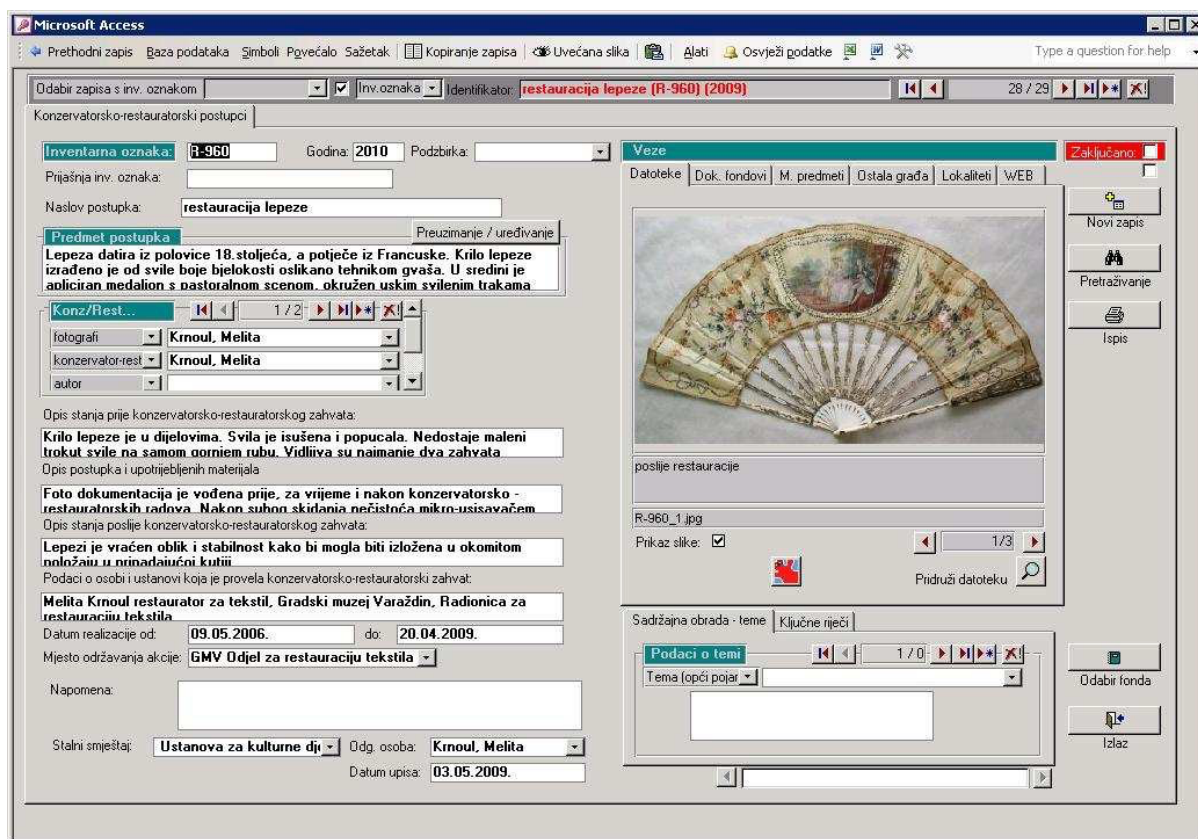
Microsoft Access

Prethodni zapis Baza podataka Simboli Povećalo Sažetak Kopiranje zapisa Uvećana slika Alati Osvježi podatke

Type a question for help

Odabir zapisa s inv. oznakom Inv.oznaka Identifikator: restauracija lepeze (R-960) (2009) 28 / 29

Konzervatorsko-restauratorski postupci

Inventarna oznaka: R-960 Godina: 2010 Podzbirka:

Prijašnja inv. oznaka:

Naslov postupka: restauracija lepeze

Predmet postupka

Preuzimanje / uređivanje

Lepeza datira iz polovice 18.stoljeća, a potječe iz Francuske. Krilo lepeze izrađeno je od svile boje bjelokosti oslikano tehnikom gvaša. U sredini je apliciran medalion s pastoralnom scenom, okružen uskim svilenim trakama

Konz/Rest... 1 / 2

fotografi Krnoul, Melita

konzervator-rest Krnoul, Melita

autor

Opis stanja prije konzervatorsko-restauratorskog zahvata:

Krilo lepeze je u dijelovima. Svila je isušena i popucala. Nedostaje maleni trokut svile na samom gornjem rubu. Vidljiva su najmanje dva zahvata

Opis postupka i upotrijebljenih materijala

Foto dokumentacija je vođena prije, za vrijeme i nakon konzervatorsko - restauratorskih radova. Nakon suhog skidanja nečistoća mikro-usisavačem

Opis stanja poslije konzervatorsko-restauratorskog zahvata:

Lepezi je vraćen oblik i stabilnost kako bi mogla biti izložena u okomitom položaju u pripadajući kutiji

Podaci o osobi i ustanovi koja je provela konzervatorsko-restauratorski zahvat:

Melita Krnoul restaurator za tekstil, Gradski muzej Varaždin, Radionica za restauraciju tekstila

Datum realizacije od: 09.05.2006. do: 20.04.2009.

Mjesto održavanja akcije: GMV Odjel za restauraciju tekstila

Napomena:

Stalni smještaj: Ustanova za kulturne dj Odg. osoba: Krnoul, Melita

Datum upisa: 03.05.2009.

Veze

Zaključano:

Datoteke Dok. fondovi M. predmeti Ostala građa Lokaliteti WEB

Novi zapis

Pretraživanje

Ispis

poslije restauracije

R-960_1.jpg

Prikaz slike: 1/3

Pridruži datoteku

Sadržajna obrada - teme Ključne riječi

Podaci o temi 1 / 0

Tema (opći pojar

Odabir fonda

Izlaz